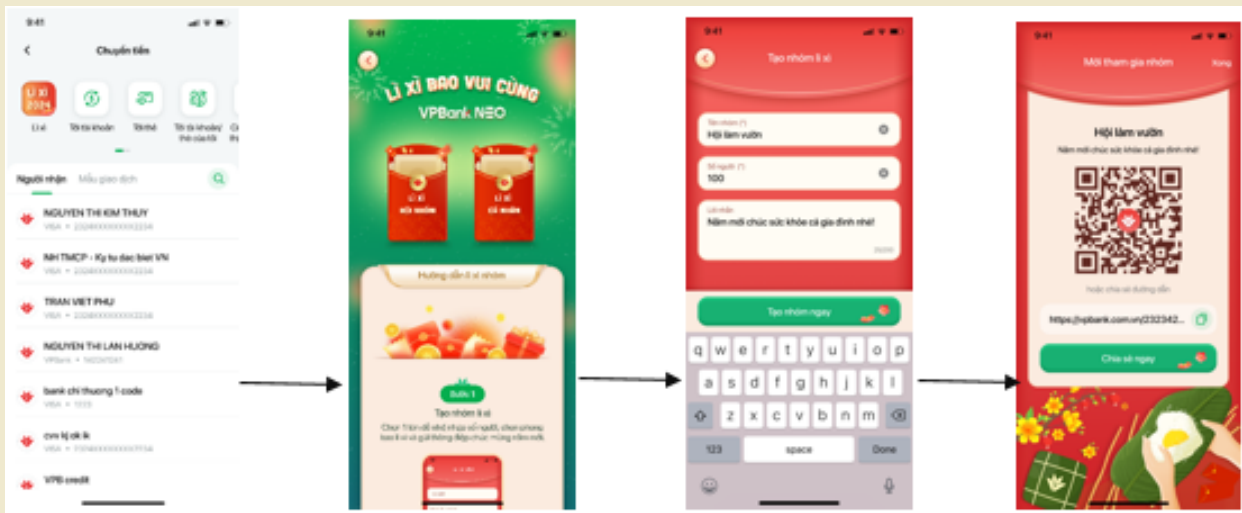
9:41

Chuyển tiền

LÌ XÌ 2024

Lì xì

Tới tài khoản

Tới thẻ

Tới tài khoản/ thẻ của tôi

Người nhận

Mẫu giao dịch

NGUYEN THI KIM THUY
VBA • 2324XXXXXXXX3234

NH TMCP - Ky tu dac biet VN
VBA • 2324XXXXXXXX3234

TRAN VIET PHU
VBA • 2324XXXXXXXX3234

NGUYEN THI LAN HUONG
VPBank • 162347041

bank chi thuong 1 code
VBA • 1233

cvn kj ok ik
VBA • 11234XXXXXXX7734

VPB credit

9:41

LÌ XÌ BAO VUI CÙNG

VPBank NEO

LÌ XÌ
XỬ NHÓM

LÌ XÌ
CÁ NHÂN

Hướng dẫn lì xì nhóm

Bước 1

Tạo nhóm lì xì

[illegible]

9:41

Tạo nhóm lì xì

Tên nhóm (*)
Hội làm vườn

Số người (*)
100

Lời nhắn
Năm mới chúc sức khỏe cả gia đình nhé!

Tạo nhóm ngay

q w e r t y u i o p
a s d f g h j k l
z x c v b n m
123 space Done

9:41

Mời tham gia nhóm

Xong

Hội làm vườn

Năm mới chúc sức khỏe cả gia đình nhé!

hoặc chia sẻ đường dẫn

https://vpbank.com.vn/232342...

Chia sẻ ngay